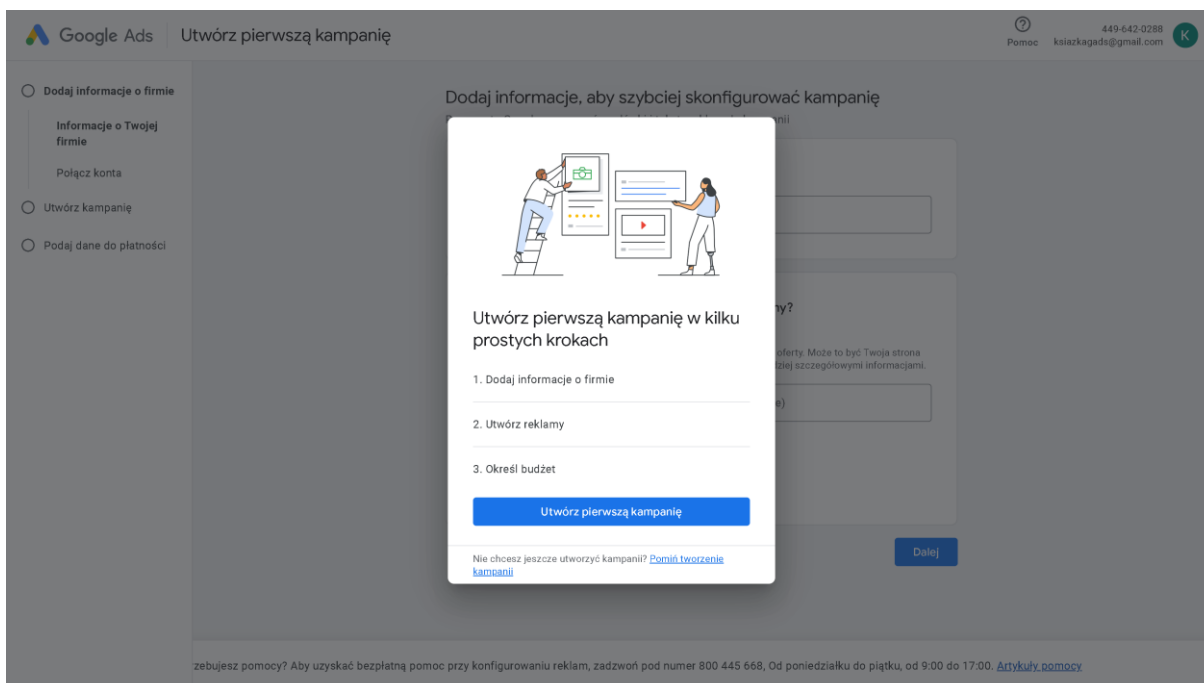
Google Ads | Utwórz pierwszą kampanię

Pomoc 449-642-0288 ksiazkagads@gmail.com K

Dodaj informacje o firmie

Informacje o Twojej firmie

Połącz konta

Utwórz kampanię

Podaj dane do płatności

Dodaj informacje, aby szybciej skonfigurować kampanię

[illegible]nii

ny?

oferty. Może to być Twoja strona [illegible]dziej szczegółowymi informacjami.

e)

Dalej

Utwórz pierwszą kampanię w kilku prostych krokach

1. Dodaj informacje o firmie

2. Utwórz reklamy

3. Określ budżet

Utwórz pierwszą kampanię

Nie chcesz jeszcze utworzyć kampanii? Pomiń tworzenie kampanii

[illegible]zebujesz pomocy? Aby uzyskać bezpłatną pomoc przy konfigurowaniu reklam, zadzwoń pod numer 800 445 668, Od poniedziałku do piątku, od 9:00 do 17:00. Artykuły pomocy